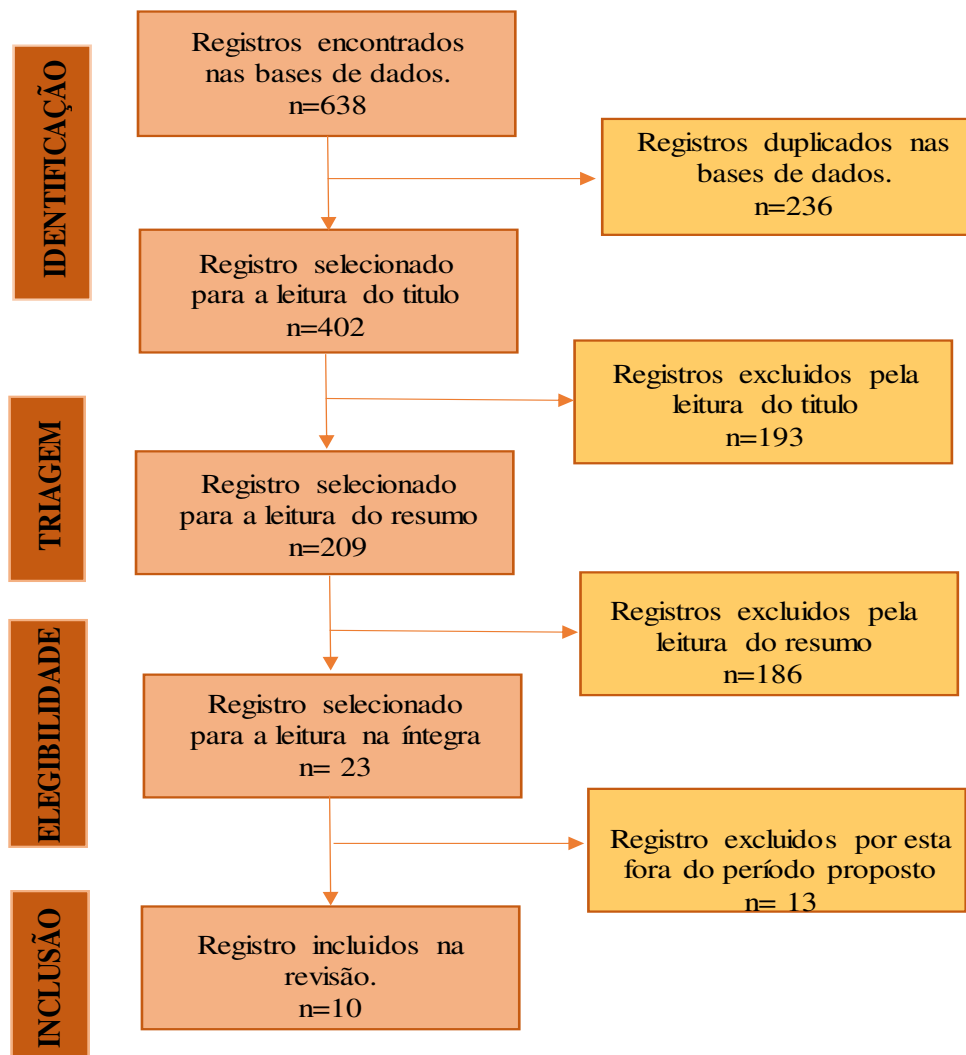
IDENTIFICAÇÃO

Registros encontrados nas bases de dados.
n=638

Registros duplicados nas bases de dados.
n=236

Registro selecionado para a leitura do titulo
n=402

TRIAGEM

Registros excluidos pela leitura do titulo
n=193

Registro selecionado para a leitura do resumo
n=209

ELEGIBILIDADE

Registros excluidos pela leitura do resumo
n=186

Registro selecionado para a leitura na íntegra
n= 23

Registro excluidos por esta fora do período proposto
n= 13

INCLUSÃO

Registro incluidos na revisão.
n=10